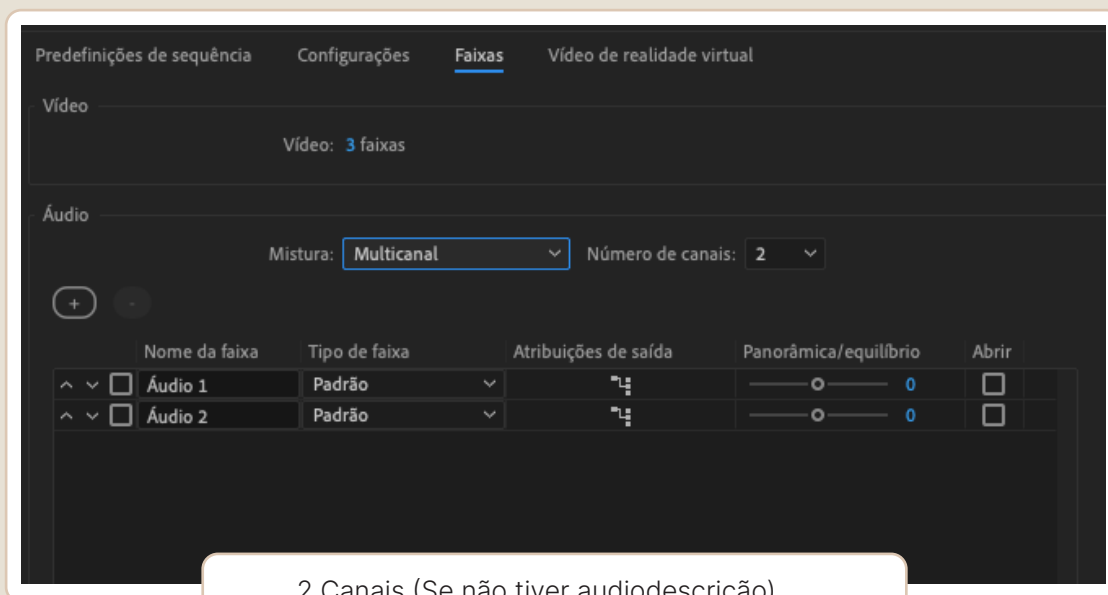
Predefinições de sequência Configurações Faixas Vídeo de realidade virtual

Vídeo

Vídeo: 3 faixas

Áudio

Mistura: Multicanal Número de canais: 2

+ -

| | Nome da faixa | Tipo de faixa | Atribuições de saída | Panorâmica/equilíbrio | Abrir |
|---|---|---|---|---|---|
| | Áudio 1 | Padrão | | 0 | |
| | Áudio 2 | Padrão | | 0 | |

2 Canais (Se não tiver audiodescrição)